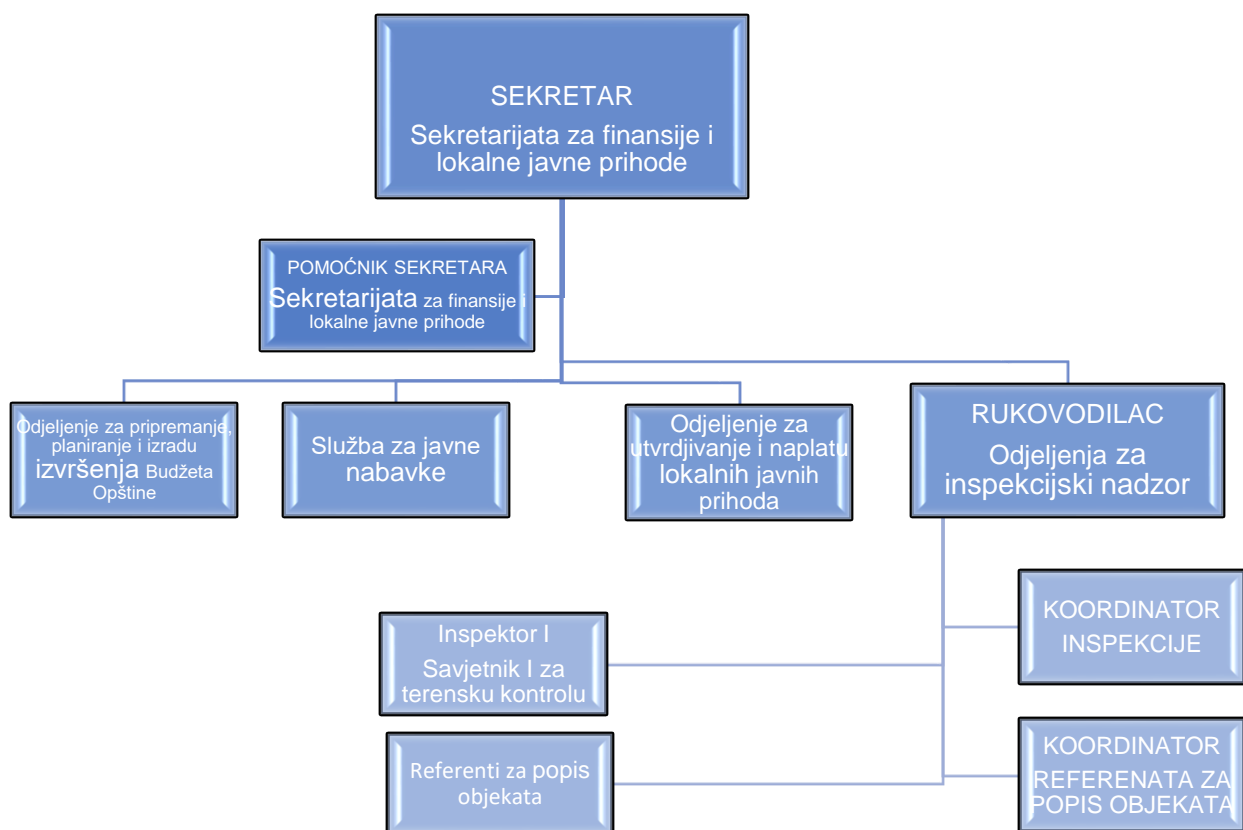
SEKRETAR

Sekretarijata za finansije i lokalne javne prihode

POMOĆNIK SEKRETARA

Sekretarijata za finansije i lokalne javne prihode

Odjeljenje za pripremanje, planiranje i izradu izvršenja Budžeta Opštine

Služba za javne nabavke

Odjeljenje za utvrdjivanje i naplatu lokalnih javnih prihoda

RUKOVODILAC

Odjeljenja za inspekcijski nadzor

KOORDINATOR INSPEKCIJE

Inspektor I

Savjetnik I za terensku kontrolu

KOORDINATOR REFERENATA ZA POPIS OBJEKATA

Referenti za popis objekata